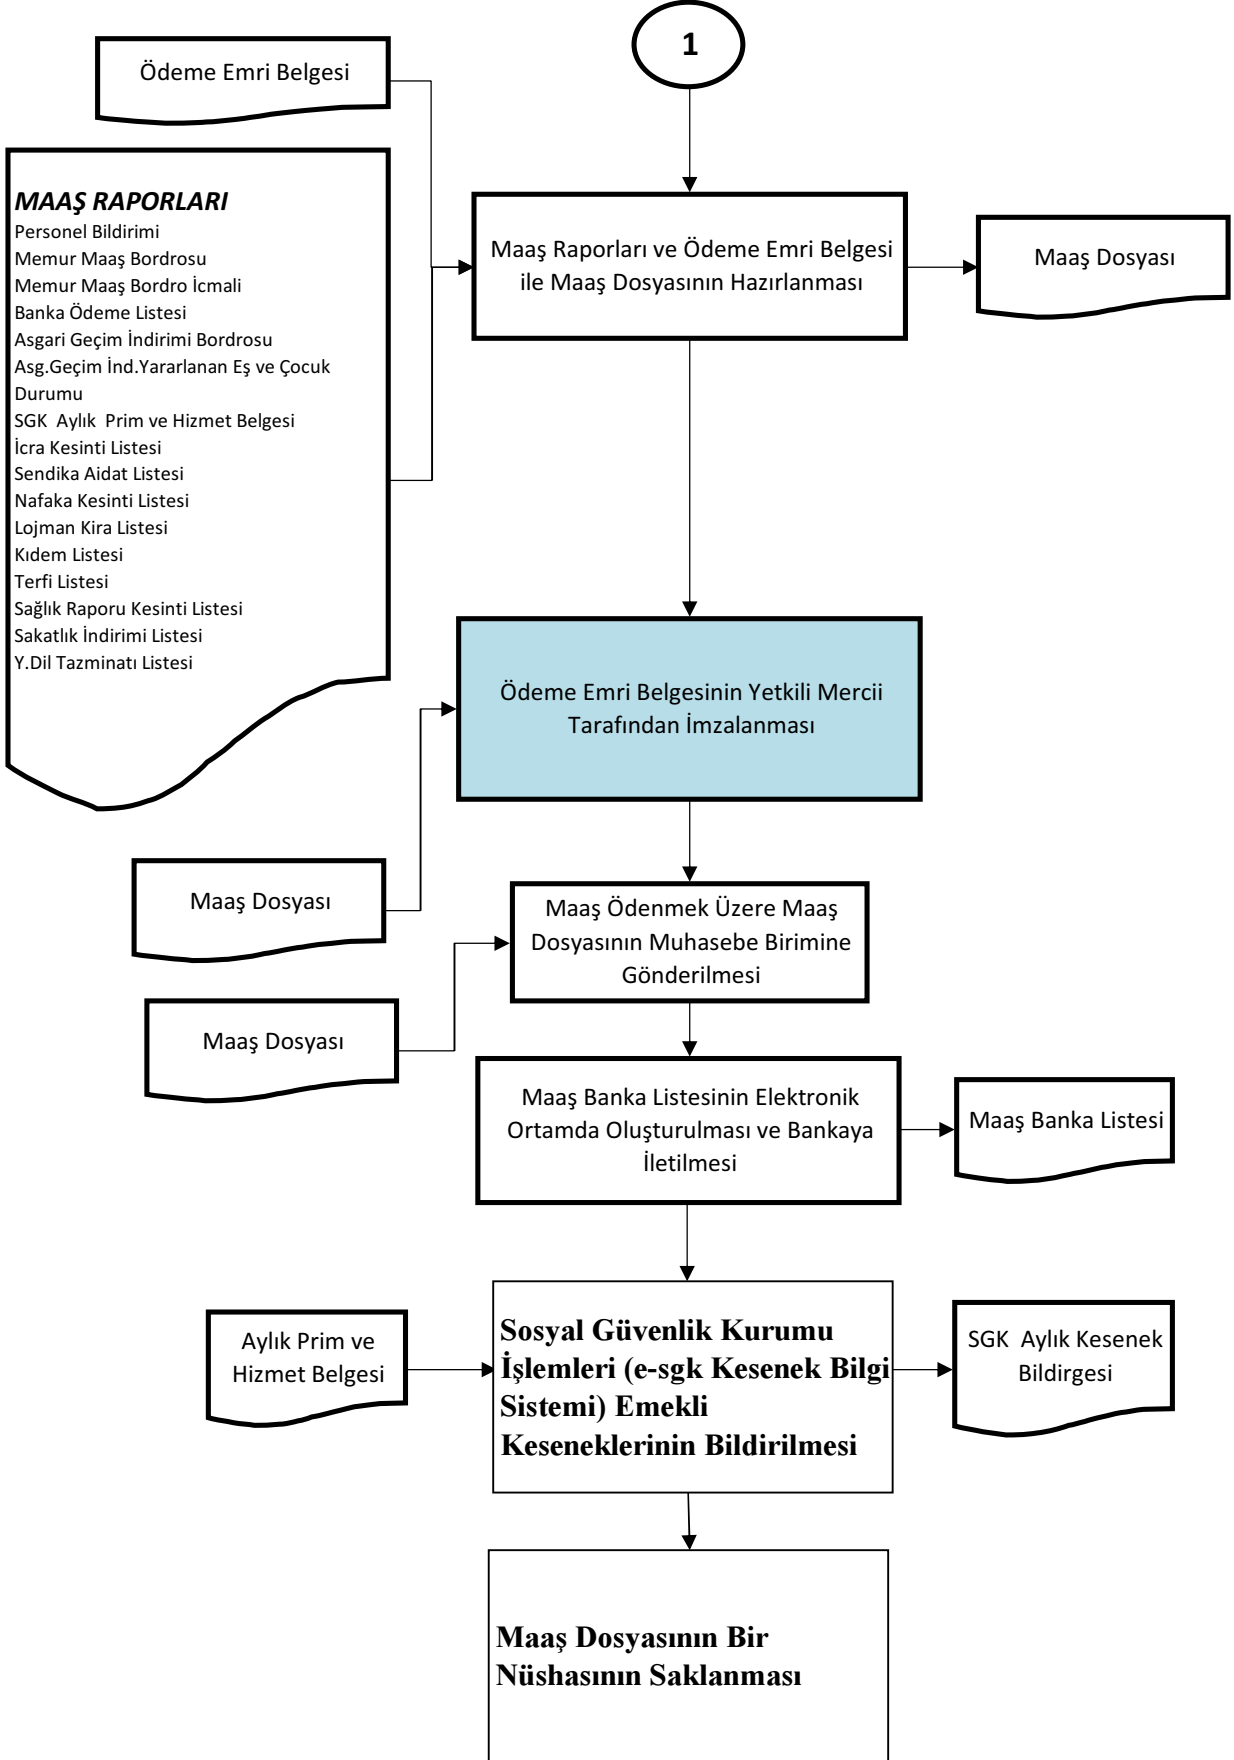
1

Ödeme Emri Belgesi

MAAŞ RAPORLARI
Personel Bildirimi
Memur Maaş Bordrosu
Memur Maaş Bordro İcmali
Banka Ödeme Listesi
Asgari Geçim İndirimi Bordrosu
Asg.Geçim İnd.Yararlanan Eş ve Çocuk Durumu
SGK Aylık Prim ve Hizmet Belgesi
İcra Kesinti Listesi
Sendika Aidat Listesi
Nafaka Kesinti Listesi
Lojman Kira Listesi
Kıdem Listesi
Terfi Listesi
Sağlık Raporu Kesinti Listesi
Sakatlık İndirimi Listesi
Y.Dil Tazminatı Listesi

Maaş Raporları ve Ödeme Emri Belgesi ile Maaş Dosyasının Hazırlanması

Maaş Dosyası

Ödeme Emri Belgesinin Yetkili Mercii Tarafından İmzalanması

Maaş Dosyası

Maaş Ödenmek Üzere Maaş Dosyasının Muhasebe Birimine Gönderilmesi

Maaş Dosyası

Maaş Banka Listesinin Elektronik Ortamda Oluşturulması ve Bankaya İletilmesi

Maaş Banka Listesi

Aylık Prim ve Hizmet Belgesi

Sosyal Güvenlik Kurumu İşlemleri (e-sgk Kesenek Bilgi Sistemi) Emekli Keseneklerinin Bildirilmesi

SGK Aylık Kesenek Bildirgesi

Maaş Dosyasının Bir Nüshasının Saklanması